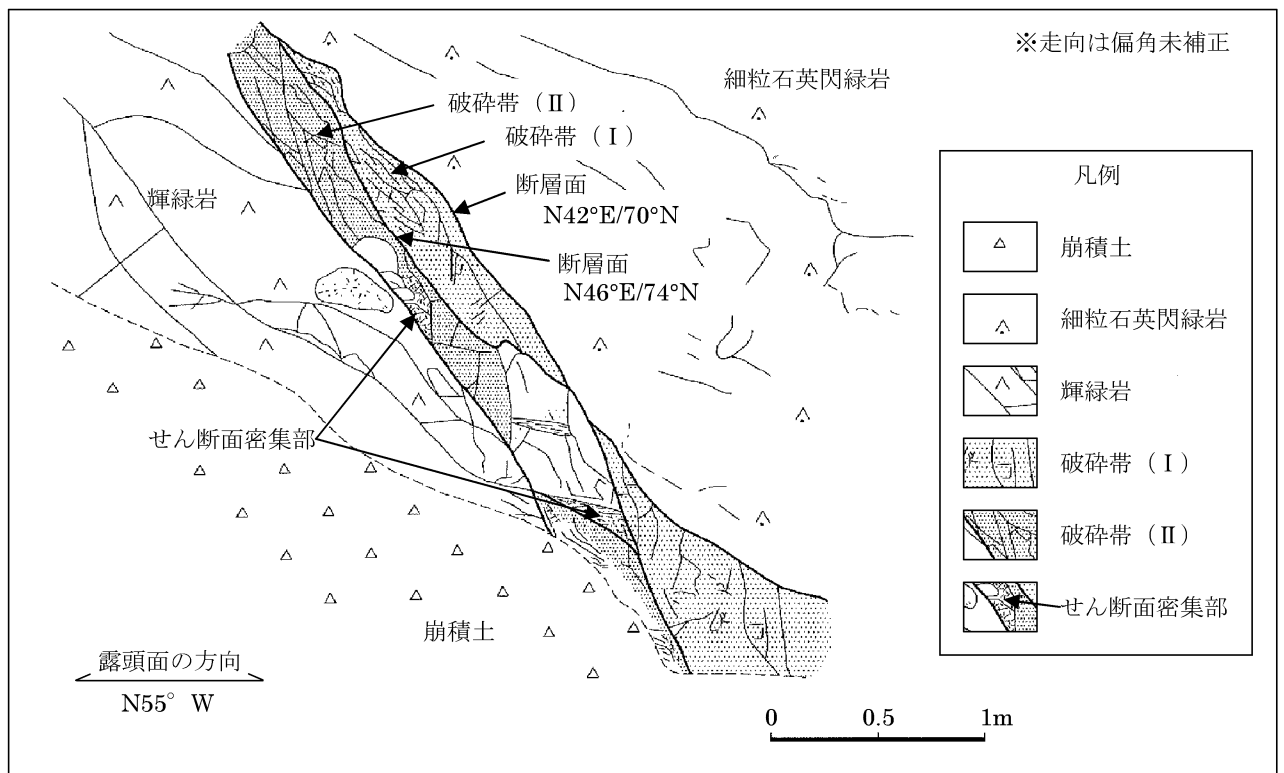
※走向は偏角未補正

細粒石英閃緑岩

破砕帯（Ⅱ）

破砕帯（Ⅰ）

断層面
N42°E/70°N

輝緑岩

断層面
N46°E/74°N

せん断面密集部

崩積土

露頭面の方向
N55° W

凡例

崩積土

細粒石英閃緑岩

輝緑岩

破砕帯（Ⅰ）

破砕帯（Ⅱ）

せん断面密集部

0 0.5 1m